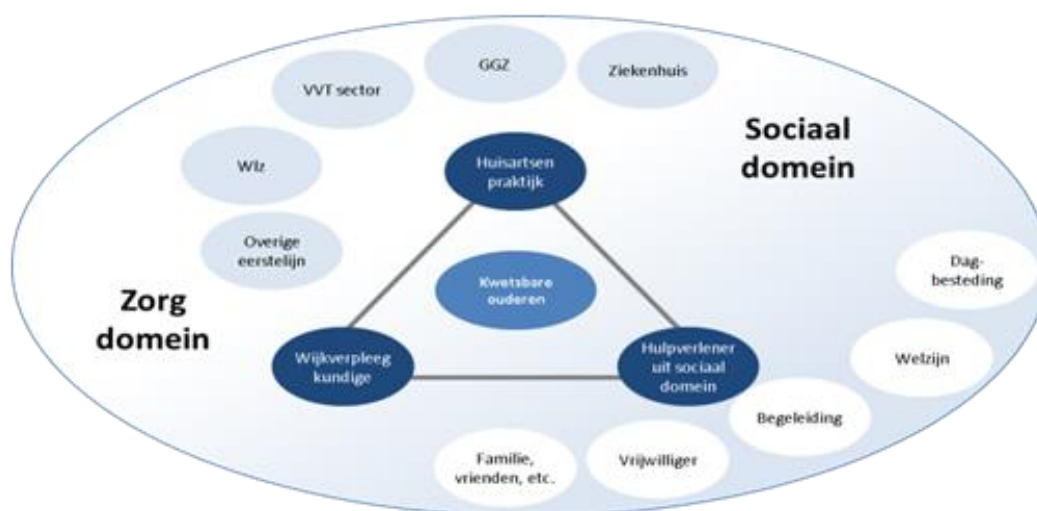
GGZ

Ziekenhuis

VVT sector

Wlz

Overige eerstelijn

Sociaal domein

Huisartsen praktijk

Kwetsbare ouderen

Zorg domein

Wijkverpleeg kundige

Hulpverlener uit sociaal domein

Dagbesteding

Welzijn

Begeleiding

Vrijwilliger

Familie, vrienden, etc.